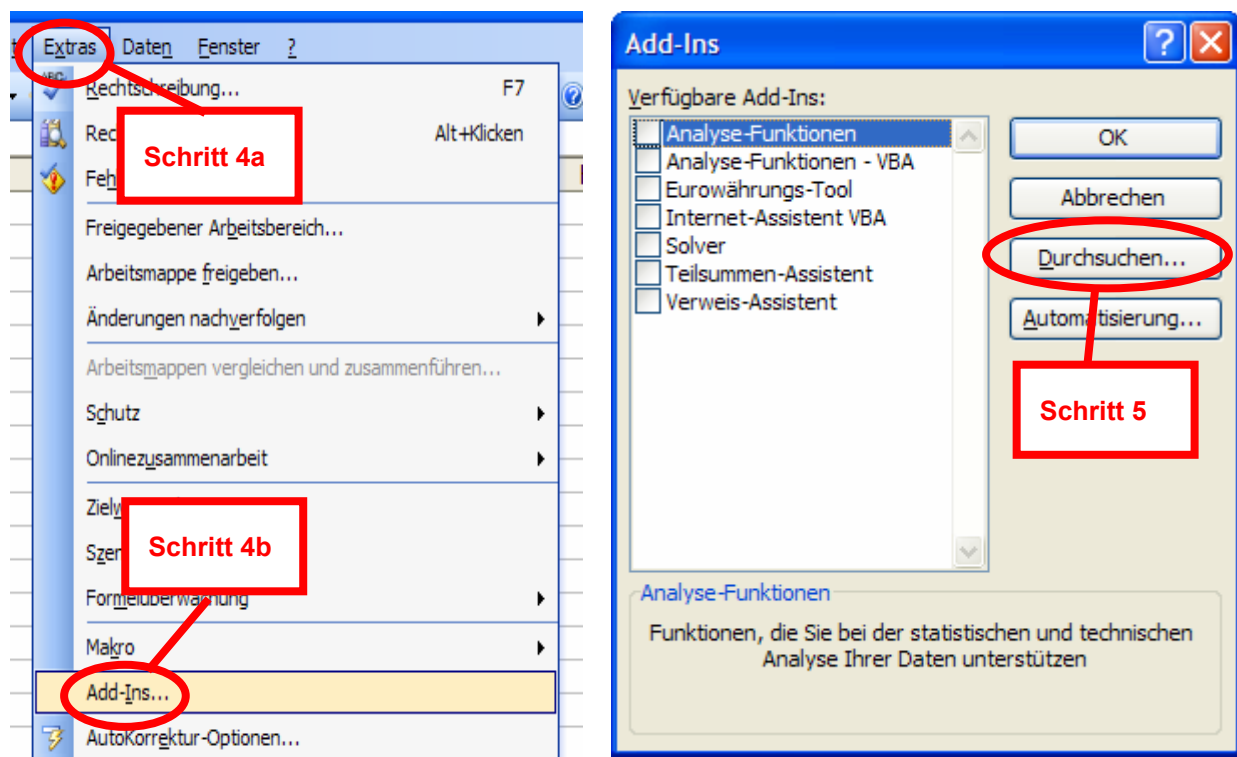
Extras Daten Fenster ?

Rechtschreibung... F7

Rec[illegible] Alt+Klicken

Schritt 4a

Feh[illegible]

Freigegebener Arbeitsbereich...

Arbeitsmappe freigeben...

Änderungen nachverfolgen

Arbeitsmappen vergleichen und zusammenführen...

Schutz

Onlinezusammenarbeit

Ziel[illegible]

Szen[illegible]

Schritt 4b

Formelüberwachung

Makro

Add-Ins...

AutoKorrektur-Optionen...

Add-Ins

Verfügbare Add-Ins:

Analyse-Funktionen
Analyse-Funktionen - VBA
Eurowährungs-Tool
Internet-Assistent VBA
Solver
Teilsummen-Assistent
Verweis-Assistent

OK

Abbrechen

Durchsuchen...

Automatisierung...

Schritt 5

Analyse-Funktionen

Funktionen, die Sie bei der statistischen und technischen Analyse Ihrer Daten unterstützen